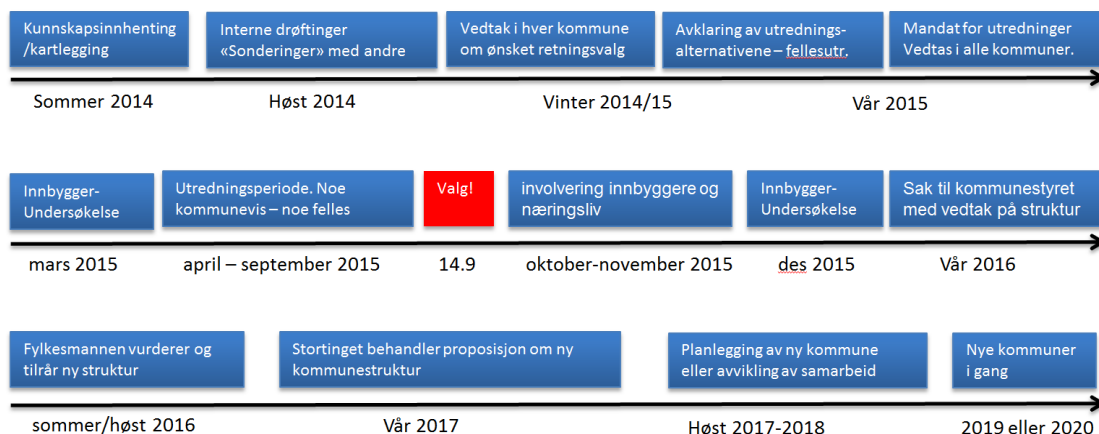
Kunnskapsinnhenting /kartlegging

Interne drøftinger «Sonderinger» med andre

Vedtak i hver kommune om ønsket retningsvalg

Avklaring av utredningsalternativene – fellesutr.

Mandat for utredninger Vedtas i alle kommuner.

Sommer 2014

Høst 2014

Vinter 2014/15

Vår 2015

Innbygger-Undersøkelse

Utredningsperiode. Noe kommunevis – noe felles

Valg!

involvering innbyggere og næringsliv

Innbygger-Undersøkelse

Sak til kommunestyret med vedtak på struktur

mars 2015

april – september 2015

14.9

oktober-november 2015

des 2015

Vår 2016

Fylkesmannen vurderer og tilrår ny struktur

Stortinget behandler proposisjon om ny kommunestruktur

Planlegging av ny kommune eller avvikling av samarbeid

Nye kommuner i gang

sommer/høst 2016

Vår 2017

Høst 2017-2018

2019 eller 2020